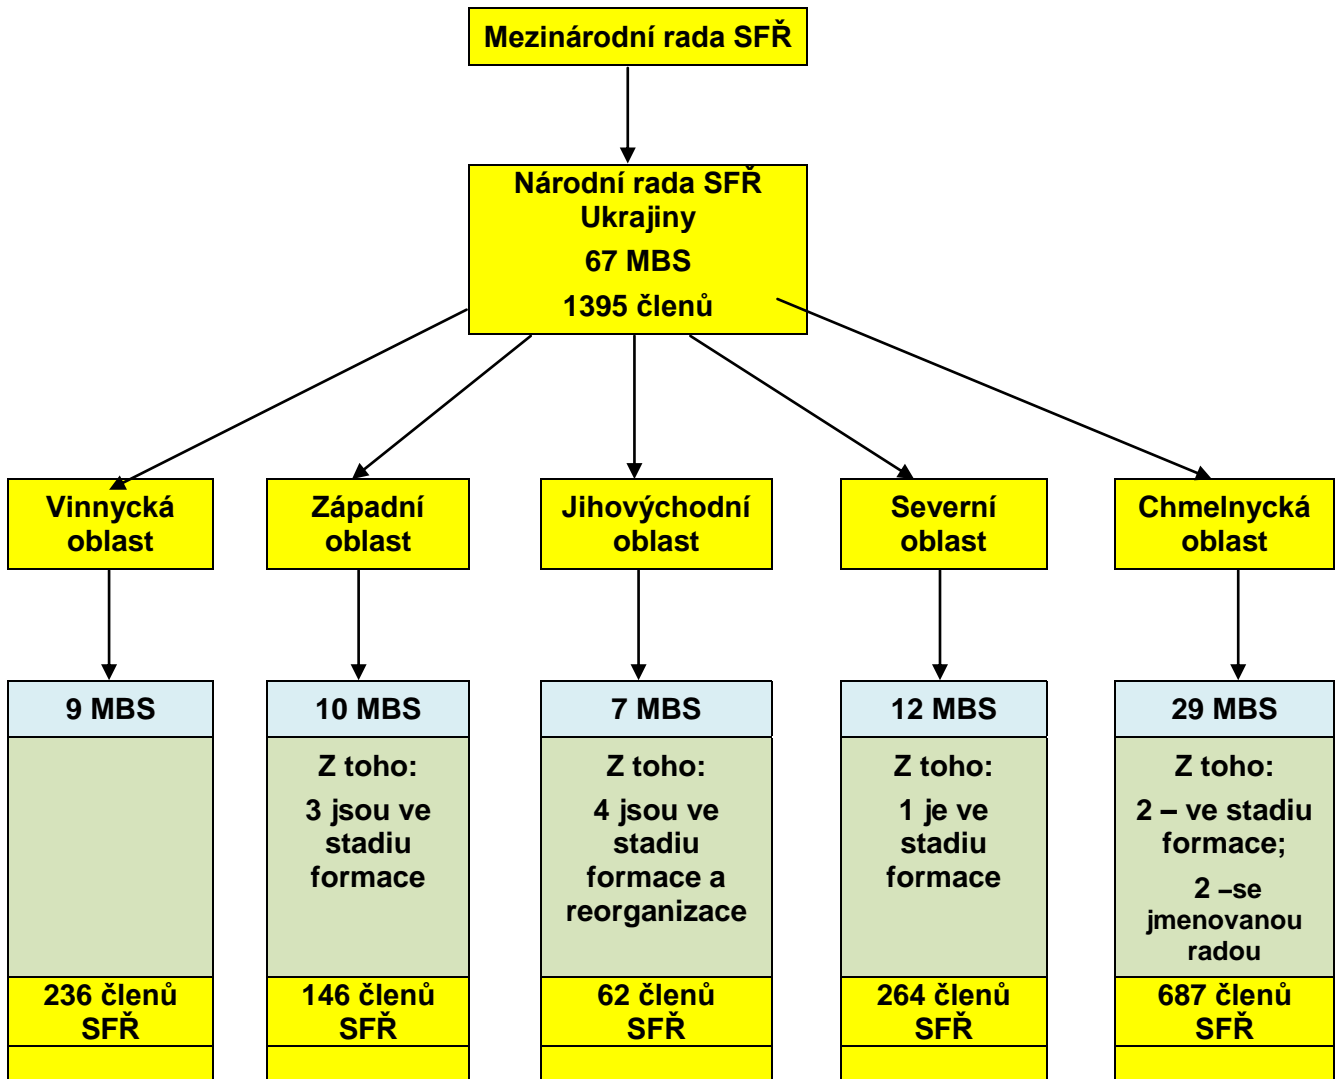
Mezinárodní rada SFŘ

Národní rada SFŘ Ukrajiny
67 MBS
1395 členů

Vinnycká oblast

9 MBS

236 členů SFŘ

Západní oblast

10 MBS

Z toho:
3 jsou ve stadiu formace

146 členů SFŘ

Jihovýchodní oblast

7 MBS

Z toho:
4 jsou ve stadiu formace a reorganizace

62 členů SFŘ

Severní oblast

12 MBS

Z toho:
1 je ve stadiu formace

264 členů SFŘ

Chmelnycká oblast

29 MBS

Z toho:
2 – ve stadiu formace;
2 –se jmenovanou radou

687 členů SFŘ